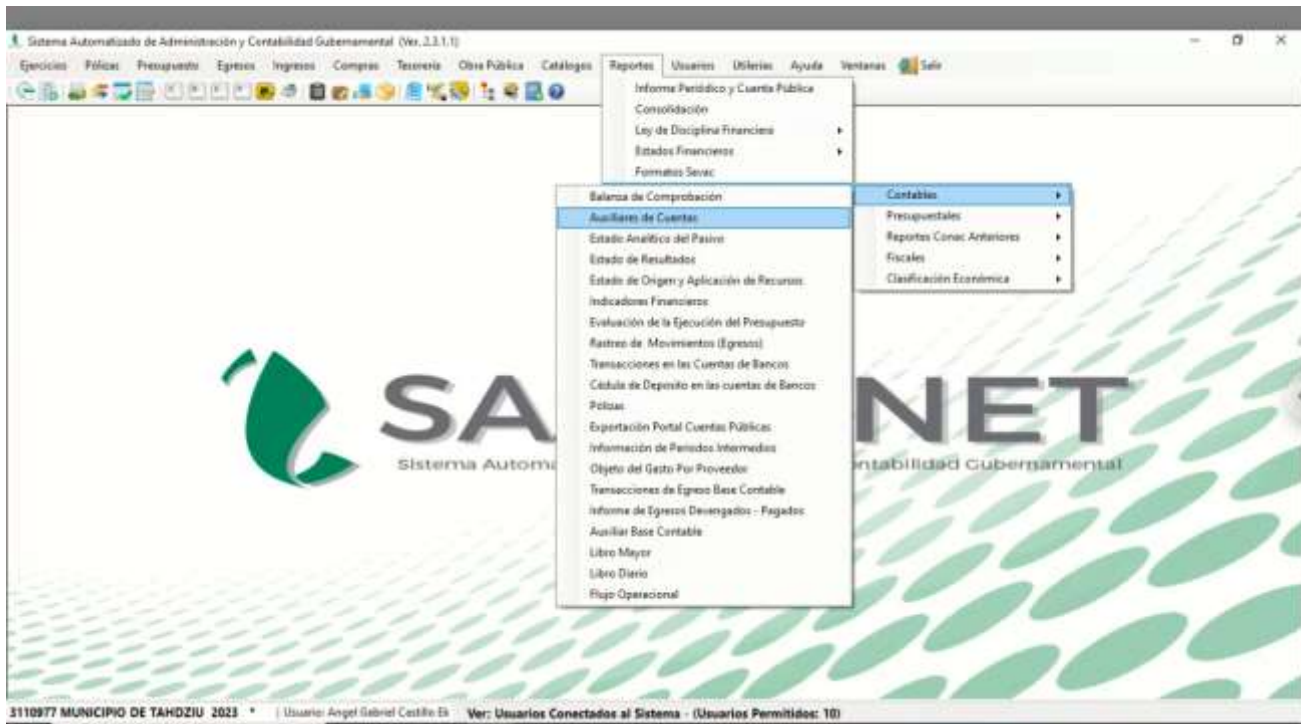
Sistema Automatizado de Administración y Contabilidad Gubernamental (Ver. 2.3.1.1)

Ejercicios Pólizas Presupuesto Egresos Ingresos Compras Tesorería Obra Pública Catálogos Reportes Usuarios Utilerías Ayuda Ventanas Salir

Informe Periódico y Cuenta Pública
Consolidación
Ley de Disciplina Financiera
Estados Financieros
Formatos Sevac

Contables
Presupuestales
Reportes Conac Anteriores
Fiscales
Clasificación Económica

Balanza de Comprobación
Auxiliares de Cuentas
Estado Analítico del Pasivo
Estado de Resultados
Estado de Origen y Aplicación de Recursos
Indicadores Financieros
Evaluación de la Ejecución del Presupuesto
Rastreo de Movimientos (Egresos)
Transacciones en las Cuentas de Bancos
Cédula de Deposito en las cuentas de Bancos
Pólizas
Exportación Portal Cuentas Públicas
Información de Periodos Intermedios
Objeto del Gasto Por Proveedor
Transacciones de Egreso Base Contable
Informe de Egresos Devengados - Pagados
Auxiliar Base Contable
Libro Mayor
Libro Diario
Flujo Operacional

SA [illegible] NET
Sistema Automa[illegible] ntabilidad Gubernamental

3110977 MUNICIPIO DE TAHDZIU 2023 | Usuario: Angel Gabriel Castillo Ek Ver: Usuarios Conectados al Sistema - (Usuarios Permitidos: 10)